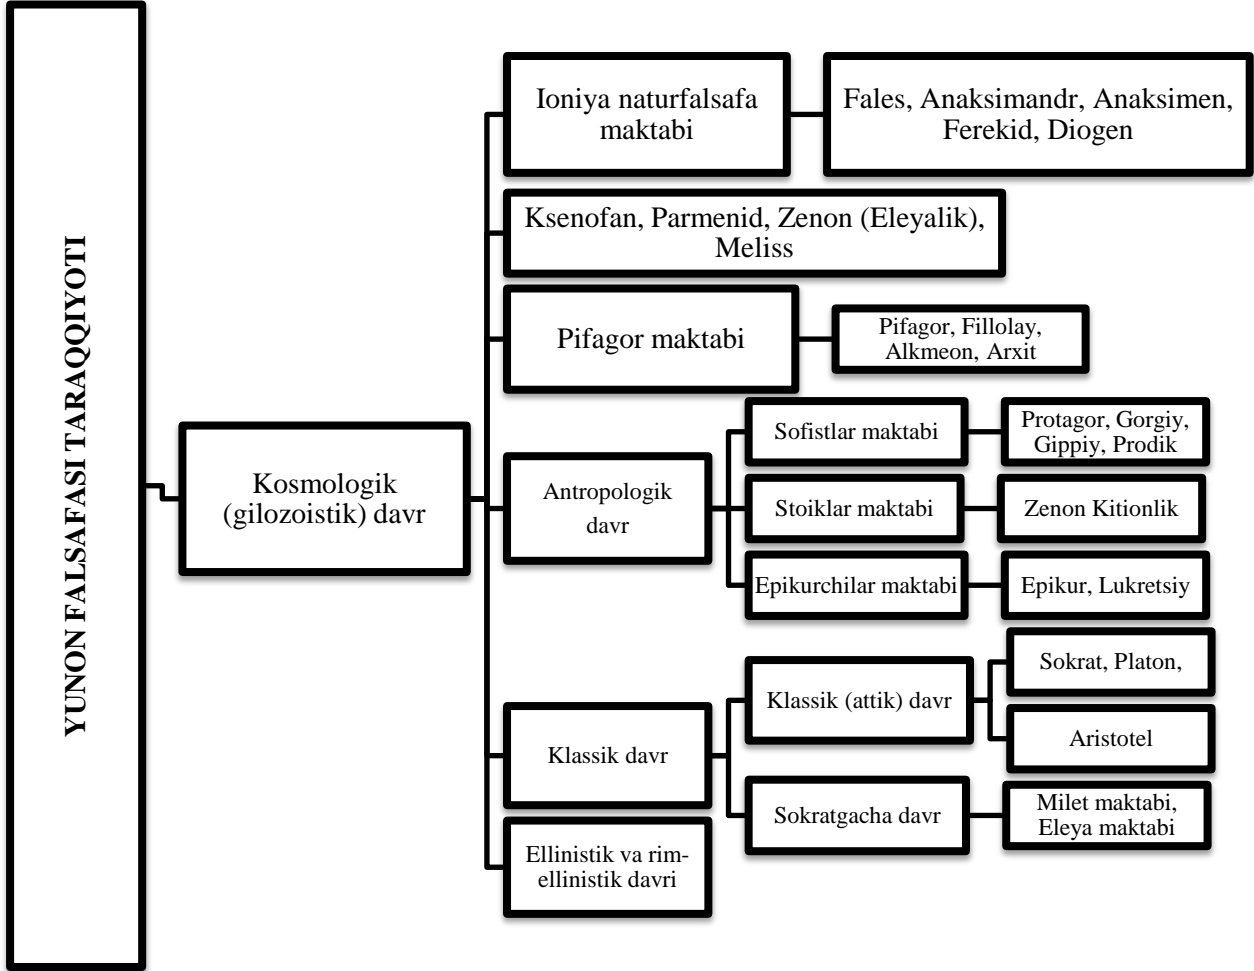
YUNON FALSAFASI TARAQQIYOTI

Kosmologik (gilozoistik) davr

Ioniya naturfalsafa maktabi

Fales, Anaksimandr, Anaksimen, Ferekid, Diogen

Ksenofan, Parmenid, Zenon (Eleyalik), Meliss

Pifagor maktabi

Pifagor, Fillolay, Alkmeon, Arxit

Antropologik davr

Sofistlar maktabi

Protagor, Gorgiy, Gippiy, Prodik

Stoiklar maktabi

Zenon Kitionlik

Epikurchilar maktabi

Epikur, Lukretsiy

Klassik davr

Klassik (attik) davr

Sokrat, Platon,

Aristotel

Sokratgacha davr

Milet maktabi, Eleya maktabi

Ellinistik va rim-ellinistik davri